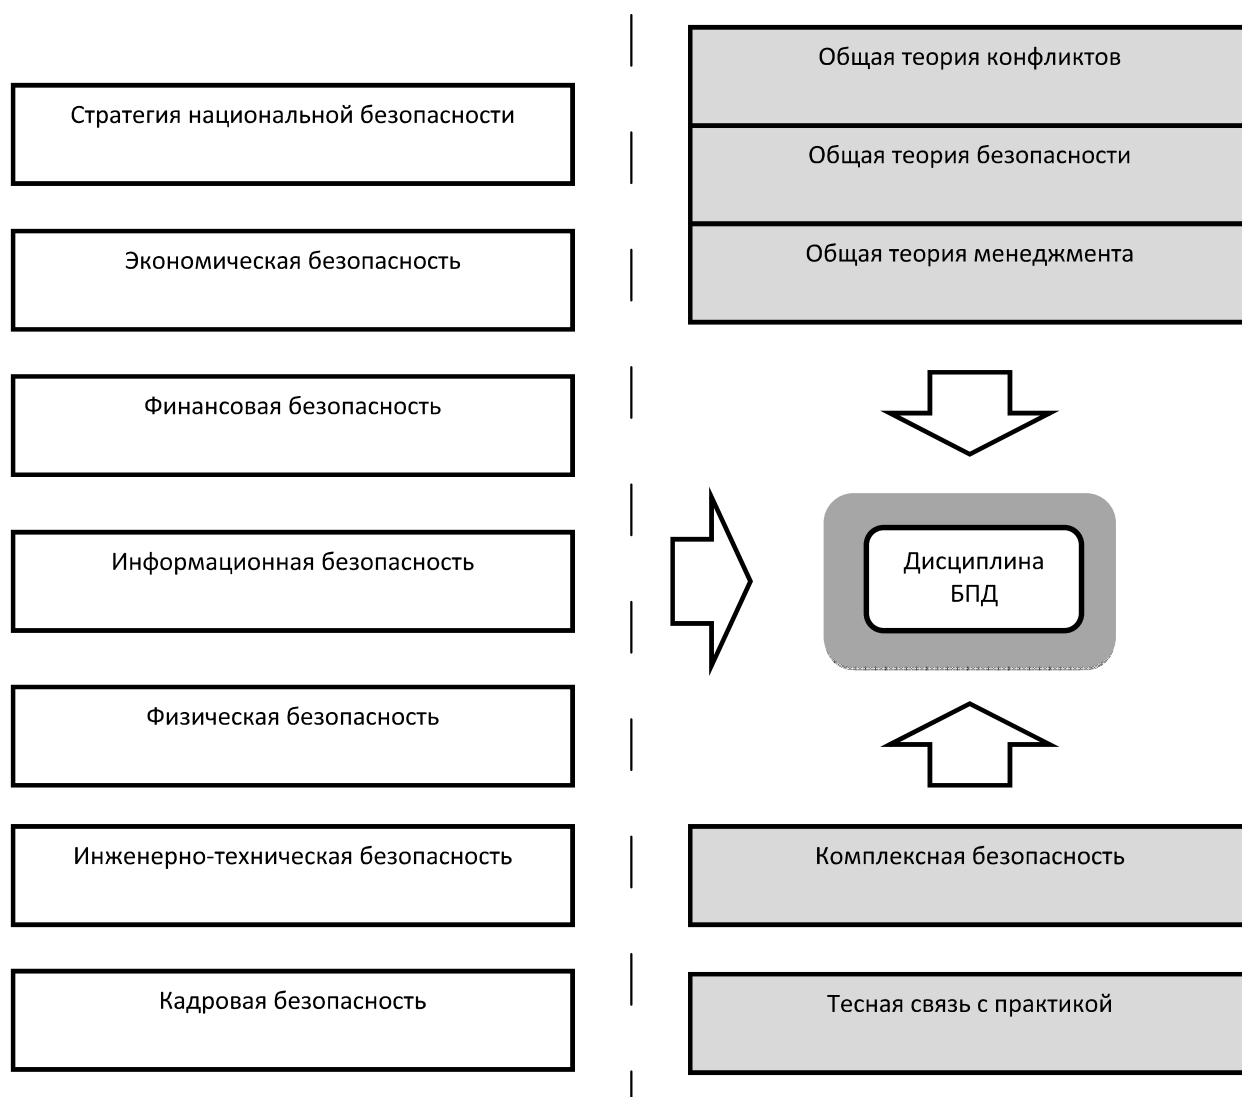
Стратегия национальной безопасности

Экономическая безопасность

Финансовая безопасность

Информационная безопасность

Физическая безопасность

Инженерно-техническая безопасность

Кадровая безопасность

Общая теория конфликтов

Общая теория безопасности

Общая теория менеджмента

Дисциплина БПД

Комплексная безопасность

Тесная связь с практикой